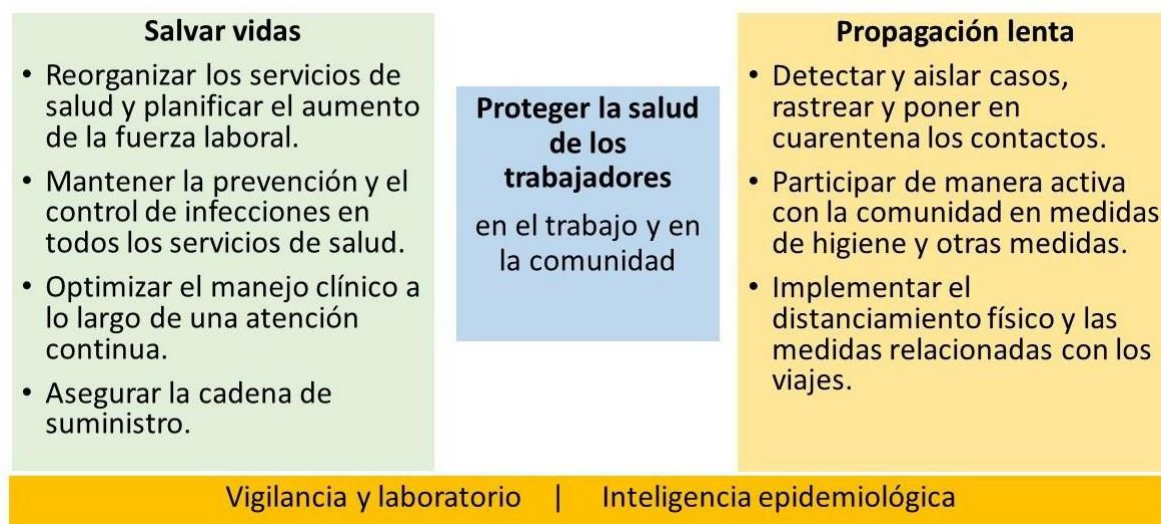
Salvar vidas

• Reorganizar los servicios de salud y planificar el aumento de la fuerza laboral.
• Mantener la prevención y el control de infecciones en todos los servicios de salud.
• Optimizar el manejo clínico a lo largo de una atención continua.
• Asegurar la cadena de suministro.

Proteger la salud de los trabajadores

en el trabajo y en la comunidad

Propagación lenta

• Detectar y aislar casos, rastrear y poner en cuarentena los contactos.
• Participar de manera activa con la comunidad en medidas de higiene y otras medidas.
• Implementar el distanciamiento físico y las medidas relacionadas con los viajes.

Vigilancia y laboratorio | Inteligencia epidemiológica